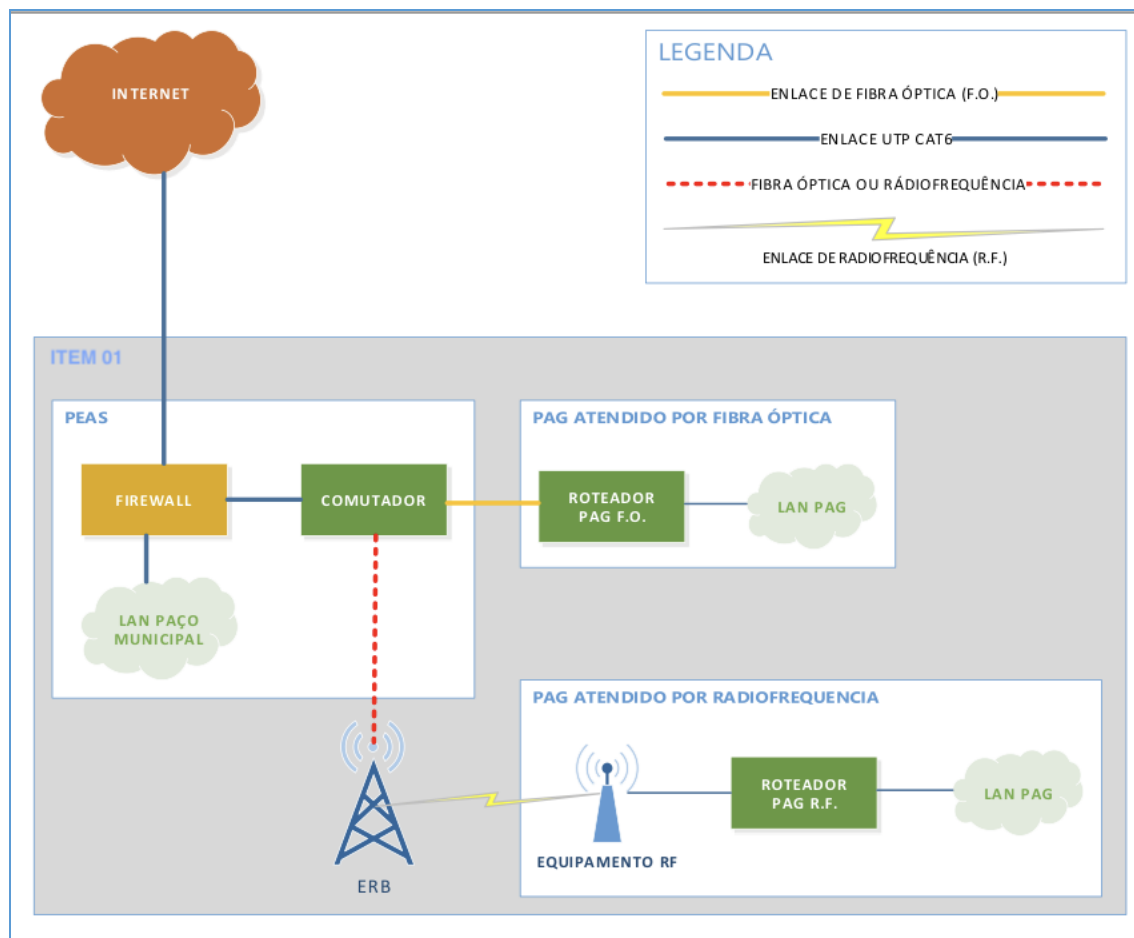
INTERNET

LEGENDA

ENLACE DE FIBRA ÓPTICA (F.O.)

ENLACE UTP CAT6

FIBRA ÓPTICA OU RÁDIOFREQUÊNCIA

ENLACE DE RADIOFREQUÊNCIA (R.F.)

ITEM 01

PEAS

FIREWALL

COMUTADOR

LAN PAÇO MUNICIPAL

PAG ATENDIDO POR FIBRA ÓPTICA

ROTEADOR PAG F.O.

LAN PAG

PAG ATENDIDO POR RADIOFREQUENCIA

ROTEADOR PAG R.F.

LAN PAG

EQUIPAMENTO RF

ERB